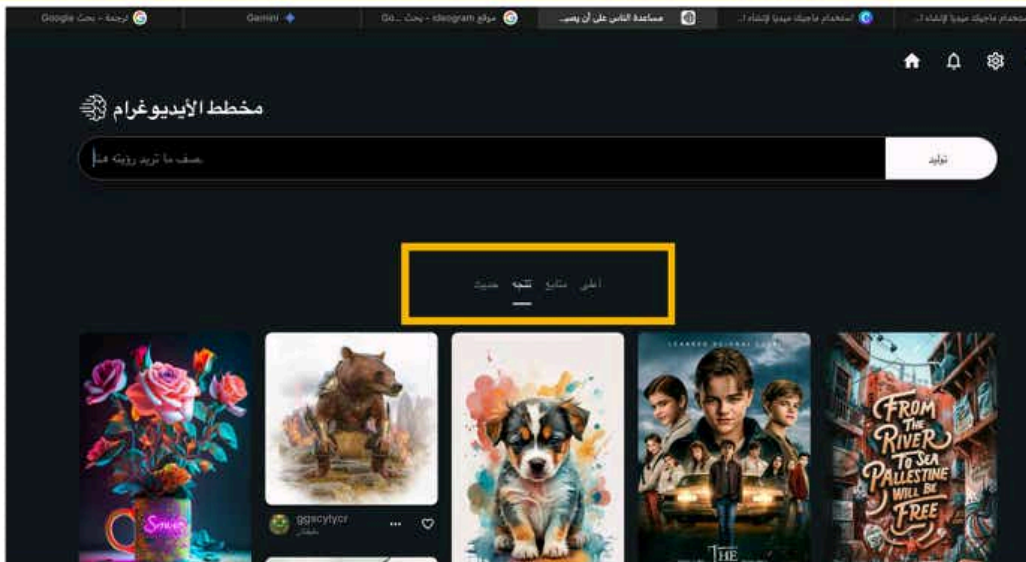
ترجمة - بحث Google
Gemini
موقع ideogram - بحث Go...
مساعدة الناس على أن يصب...
استخدام ماجيك ميديا لإنشاء ا...
استخدام ماجيك ميديا لإنشاء ا...

مخطط الأيديوغرام

صف ما تريد رؤيته هنا

توليد

أعلى
متابع
تتجه
حديث

ggscytycr
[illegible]

FROM THE RIVER TO SEA PALLESTINE WILL BE FREE

THE